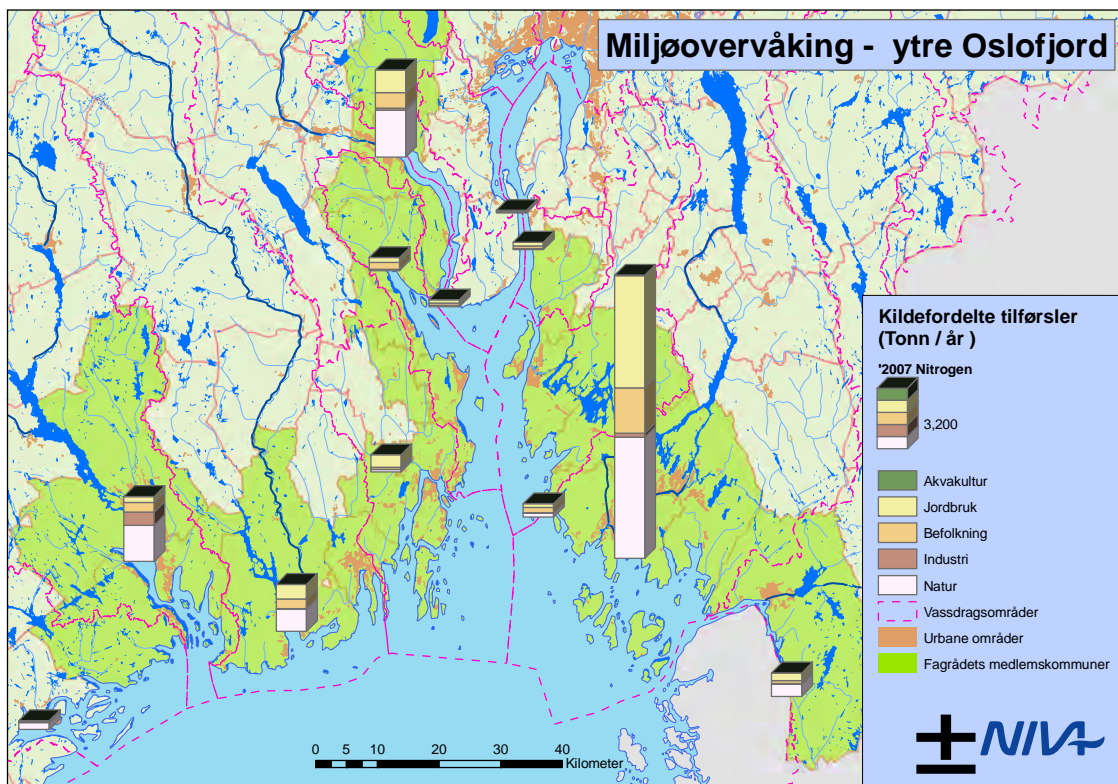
Miljøovervåking - ytre Oslofjord

Kildefordelte tilførsler (Tonn / år )

'2007 Nitrogen

3,200

Akvakultur
Jordbruk
Befolkning
Industri
Natur
Vassdragsområder
Urbane områder
Fagrådets medlemskommuner

0 5 10 20 30 40
Kilometer

NIVA